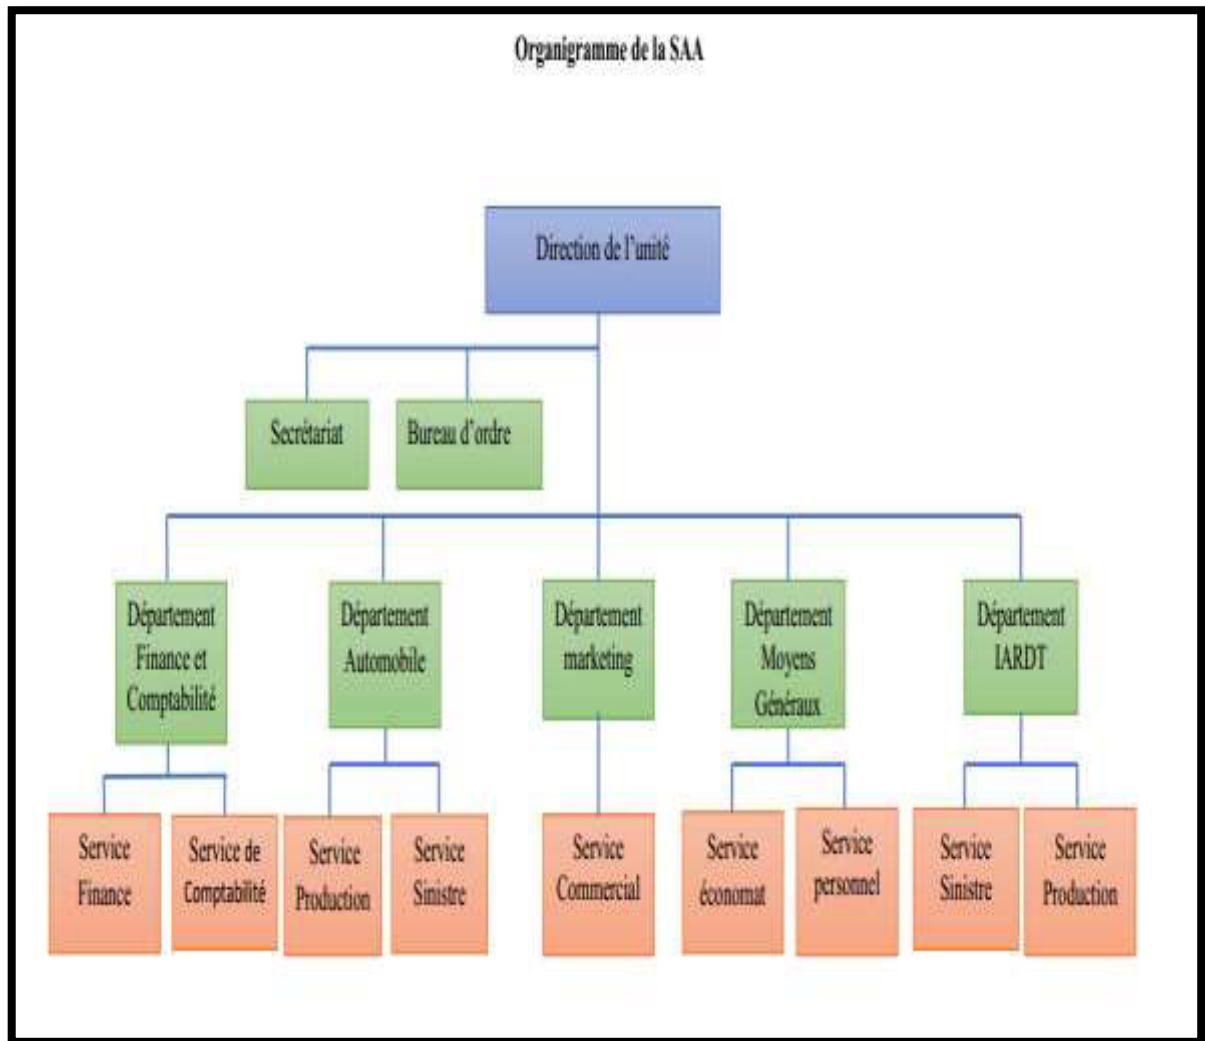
Organigramme de la SAA

Direction de l'unité

Secrétariat

Bureau d'ordre

Département Finance et Comptabilité

Département Automobile

Département marketing

Département Moyens Généraux

Département IARDT

Service Finance

Service de Comptabilité

Service Production

Service Sinistre

Service Commercial

Service économat

Service personnel

Service Sinistre

Service Production